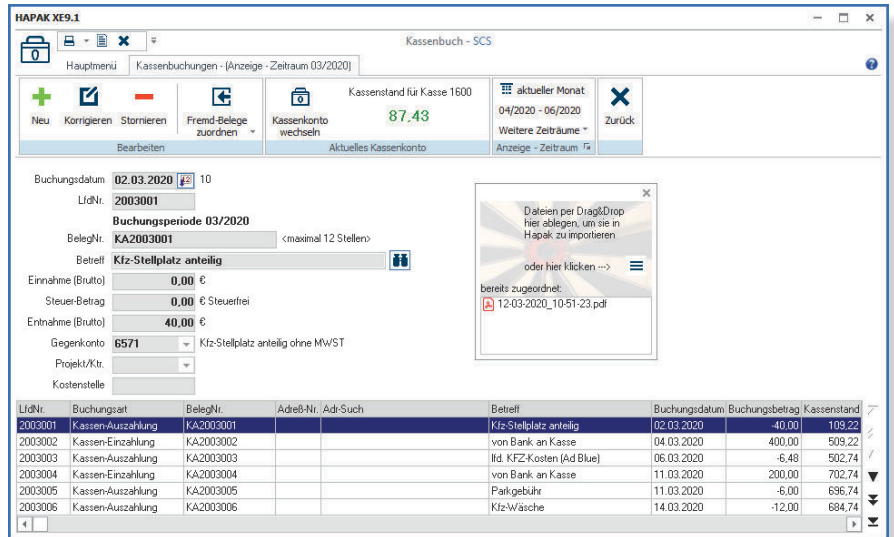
HAPAK XE9.1

Kassenbuch - SCS

Hauptmenü | Kassenbuchungen - (Anzeige - Zeitraum 03/2020)

Neu | Korrigieren | Stornieren | Fremd-Belege zuordnen
Bearbeiten

Kassenkonto wechseln | Kassenstand für Kasse 1600 | 87,43
Aktuelles Kassenkonto

aktueller Monat | 04/2020 - 06/2020 | Weitere Zeiträume
Anzeige - Zeitraum

Zurück

Buchungsdatum 02.03.2020 10
LfdNr. 2003001
Buchungsperiode 03/2020
BelegNr. KA2003001 <maximal 12 Stellen>
Betreff Kfz-Stellplatz anteilig
Einnahme (Brutto) 0,00 €
Steuer-Betrag 0,00 € Steuerfrei
Entnahme (Brutto) 40,00 €
Gegenkonto 6571 Kfz-Stellplatz anteilig ohne MWST
Projekt/Ktr.
Kostenstelle

Dateien per Drag&Drop hier ablegen, um sie in Hapak zu importieren

oder hier klicken --->

bereits zugeordnet:
12-03-2020_10-51-23.pdf

| LfdNr. | Buchungsart | BelegNr. | Adreß-Nr. | Adr-Such | Betreff | Buchungsdatum | Buchungsbetrag | Kassenstand |
|---|---|---|---|---|---|---|---|---|
| 2003001 | Kassen-Auszahlung | KA2003001 | | | Kfz-Stellplatz anteilig | 02.03.2020 | -40,00 | 109,22 |
| 2003002 | Kassen-Einzahlung | KA2003002 | | | von Bank an Kasse | 04.03.2020 | 400,00 | 509,22 |
| 2003003 | Kassen-Auszahlung | KA2003003 | | | lfd. KFZ-Kosten (Ad Blue) | 06.03.2020 | -6,48 | 502,74 |
| 2003004 | Kassen-Einzahlung | KA2003004 | | | von Bank an Kasse | 11.03.2020 | 200,00 | 702,74 |
| 2003005 | Kassen-Auszahlung | KA2003005 | | | Parkgebühr | 11.03.2020 | -6,00 | 696,74 |
| 2003006 | Kassen-Auszahlung | KA2003006 | | | Kfz-Wäsche | 14.03.2020 | -12,00 | 684,74 |